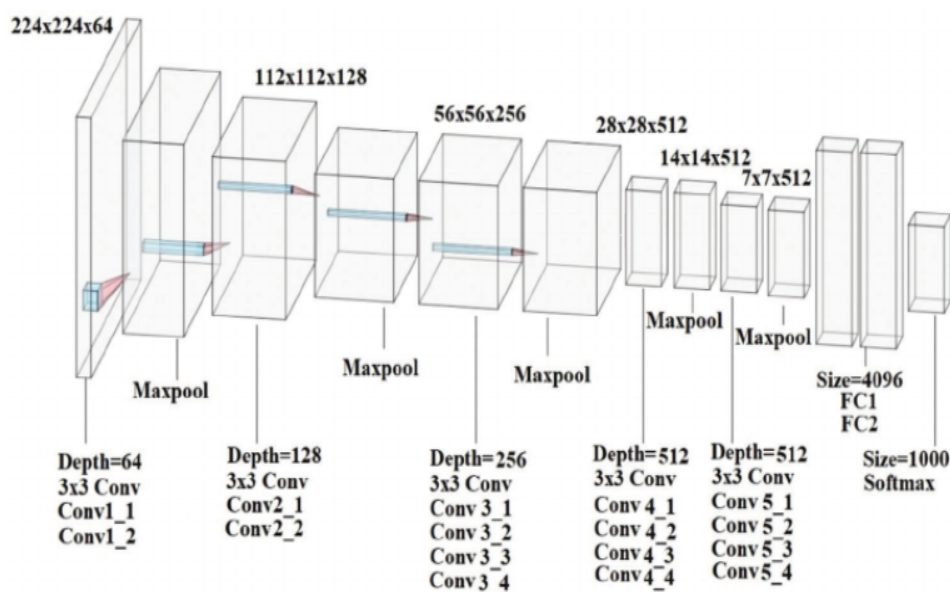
224x224x64

112x112x128

56x56x256

28x28x512

14x14x512

7x7x512

Maxpool

Maxpool

Maxpool

Maxpool

Maxpool

Size=4096
FC1
FC2

Depth=64
3x3 Conv
Conv1_1
Conv1_2

Depth=128
3x3 Conv
Conv2_1
Conv2_2

Depth=256
3x3 Conv
Conv 3_1
Conv 3_2
Conv 3_3
Conv 3_4

Depth=512
3x3 Conv
Conv 4_1
Conv 4_2
Conv 4_3
Conv 4_4

Depth=512
3x3 Conv
Conv 5_1
Conv 5_2
Conv 5_3
Conv 5_4

Size=1000
Softmax